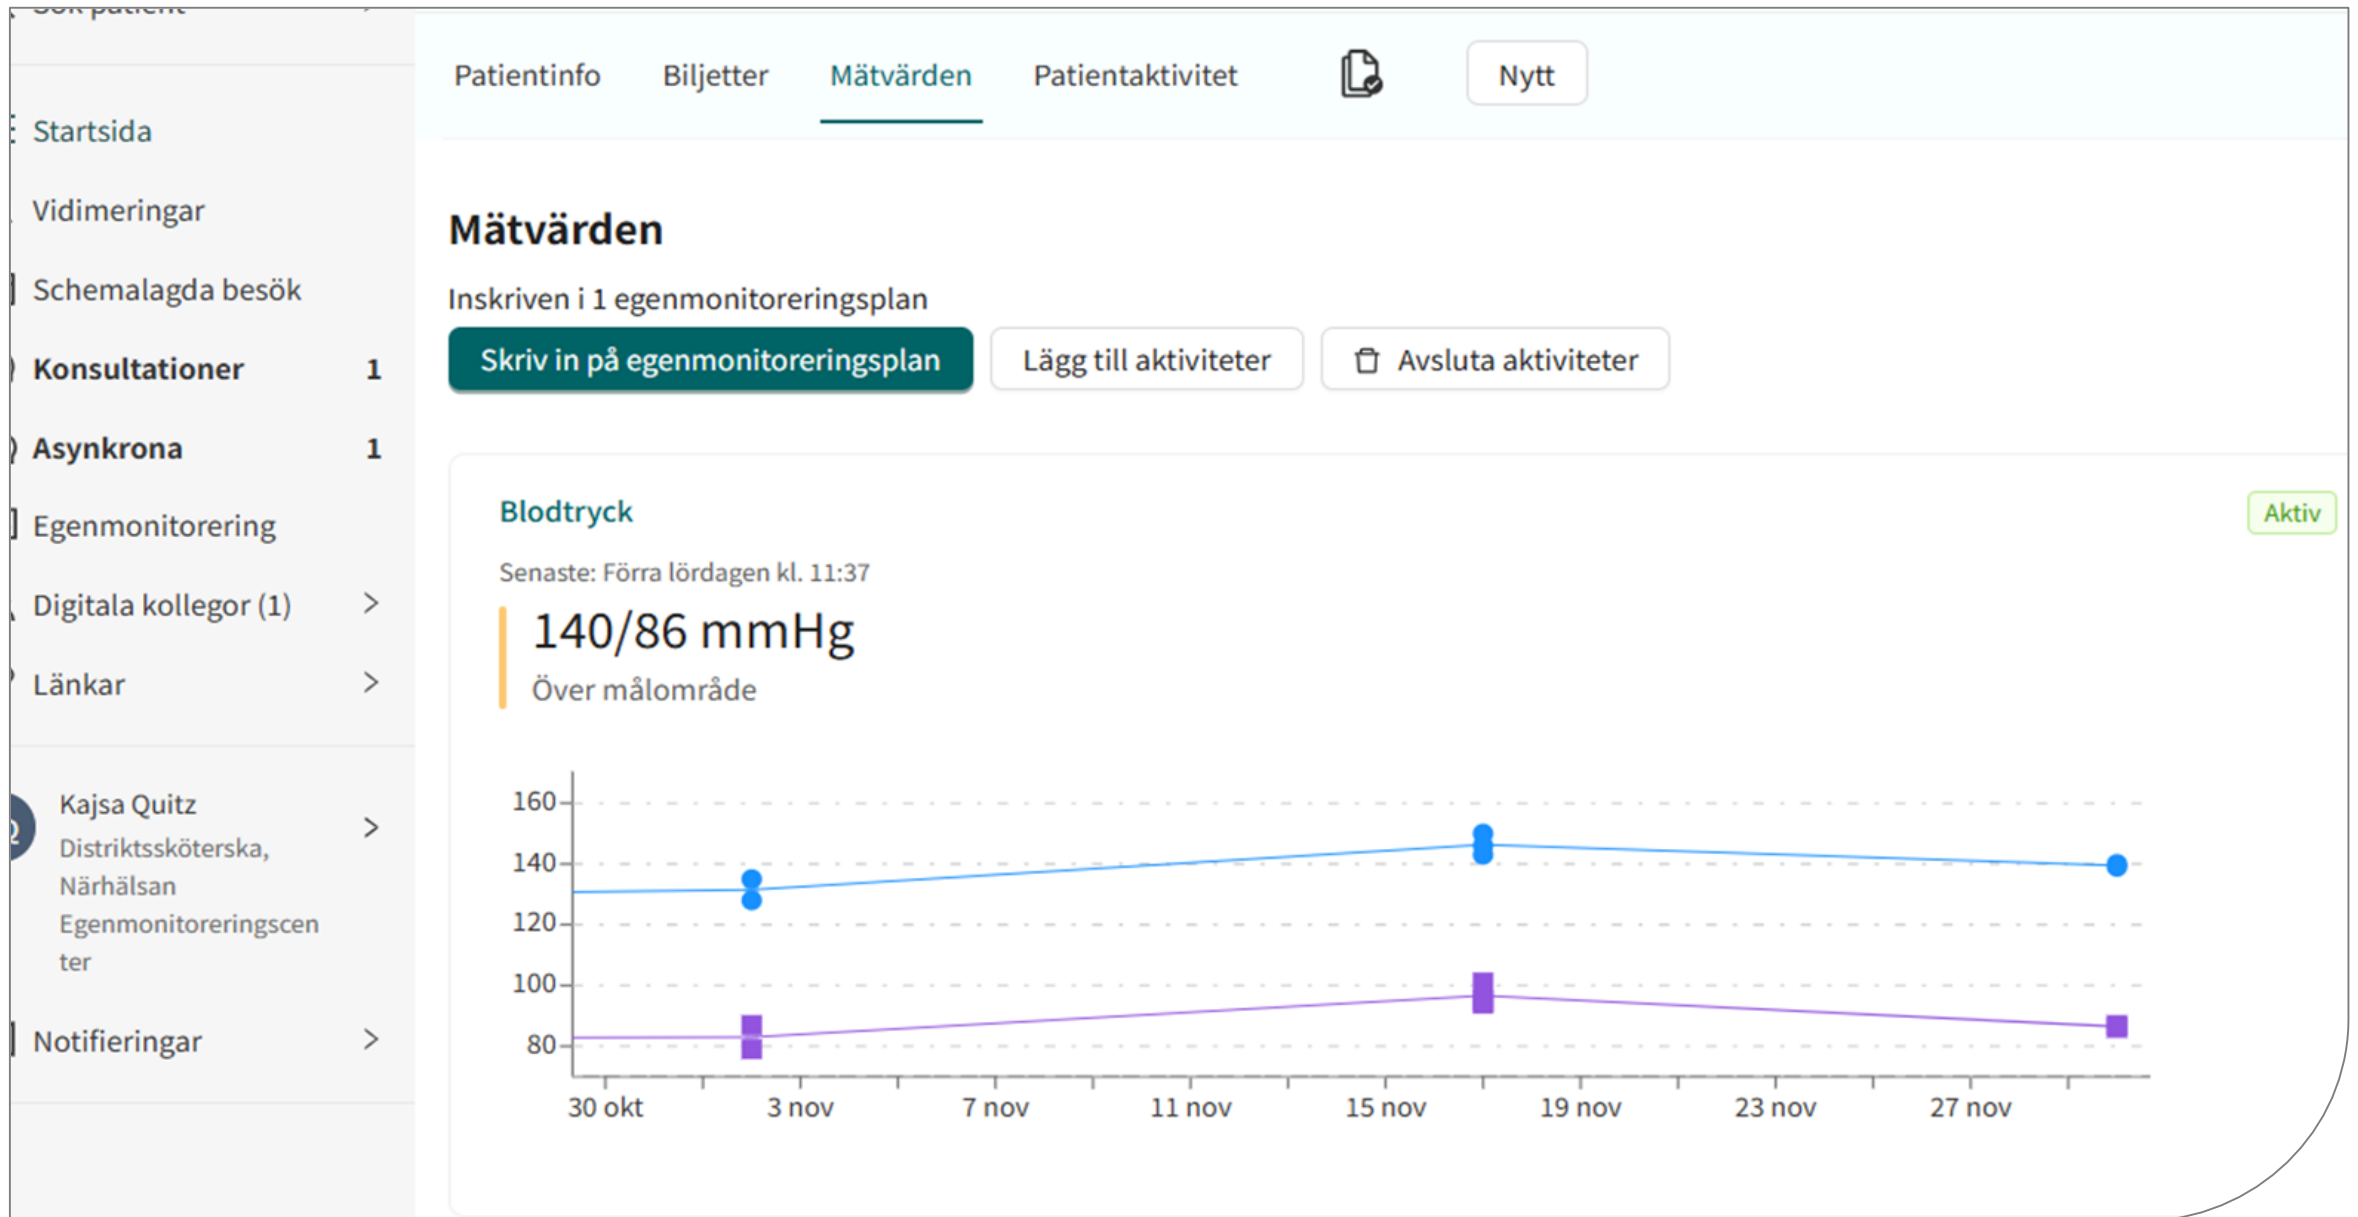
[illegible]

Startsida

Vidimeringar

Schemalagda besök

Konsultationer 1

Asynkrona 1

Egenmonitorering

Digitala kollegor (1) >

Länkar >

Kajsa Quitz
Distriktssköterska, Närhälsan Egenmonitoreringscenter >

Notifieringar >

Patientinfo Biljetter Mätvärden Patientaktivitet Nytt

Mätvärden

Inskriven i 1 egenmonitoreringsplan

Skriv in på egenmonitoreringsplan Lägg till aktiviteter Avsluta aktiviteter

Blodtryck Aktiv

Senaste: Förra lördagen kl. 11:37

140/86 mmHg
Över målområde

160
140
120
100
80

30 okt 3 nov 7 nov 11 nov 15 nov 19 nov 23 nov 27 nov